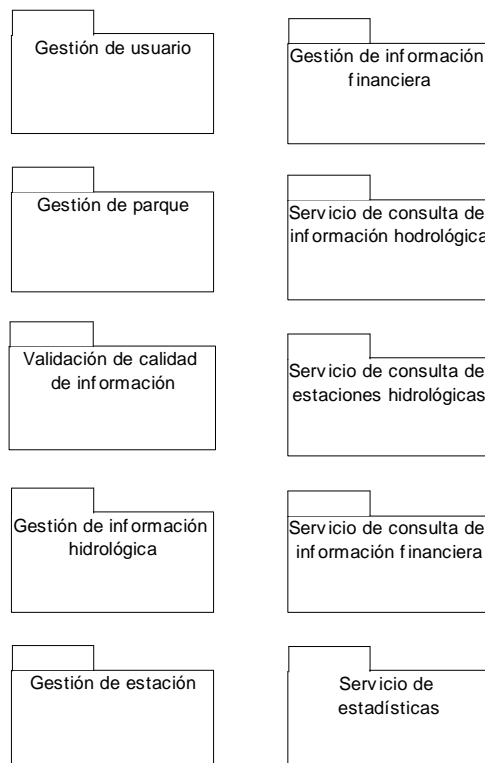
Gestión de usuario

Gestión de información financiera

Gestión de parque

Servicio de consulta de información hodrológica

Validación de calidad de información

Servicio de consulta de estaciones hidrológicas

Gestión de información hidrológica

Servicio de consulta de información financiera

Gestión de estación

Servicio de estadísticas